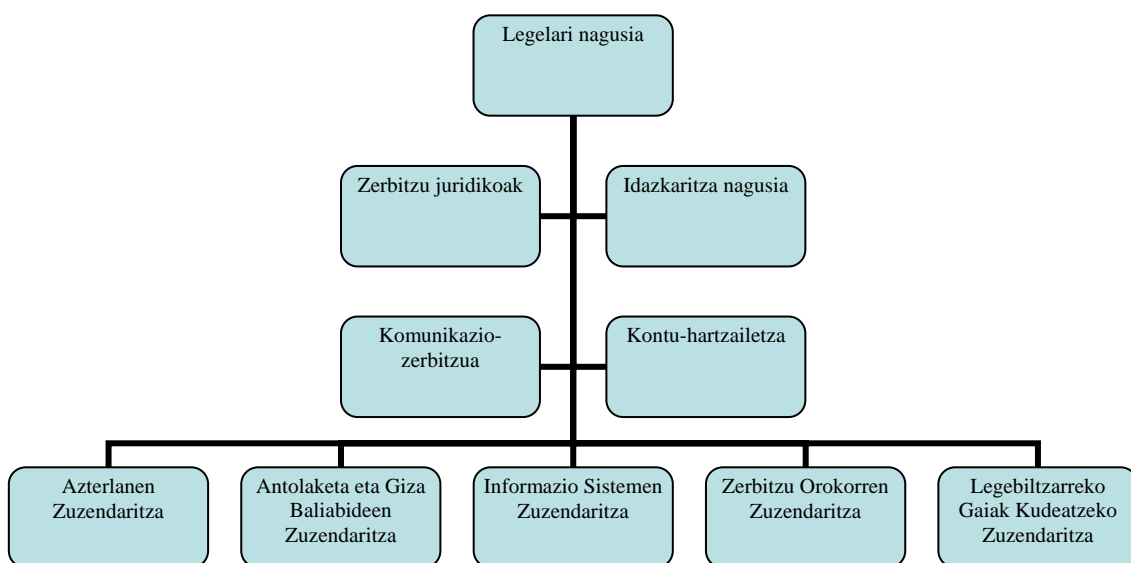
Legelari nagusia

Zerbitzu juridikoak

Idazkaritza nagusia

Komunikazio-zerbitzua

Kontu-hartzailetza

Azterlanen Zuzendaritza

Antolaketa eta Giza Baliabideen Zuzendaritza

Informazio Sistemen Zuzendaritza

Zerbitzu Orokorren Zuzendaritza

Legebiltzarreko Gaiak Kudeatzeko Zuzendaritza